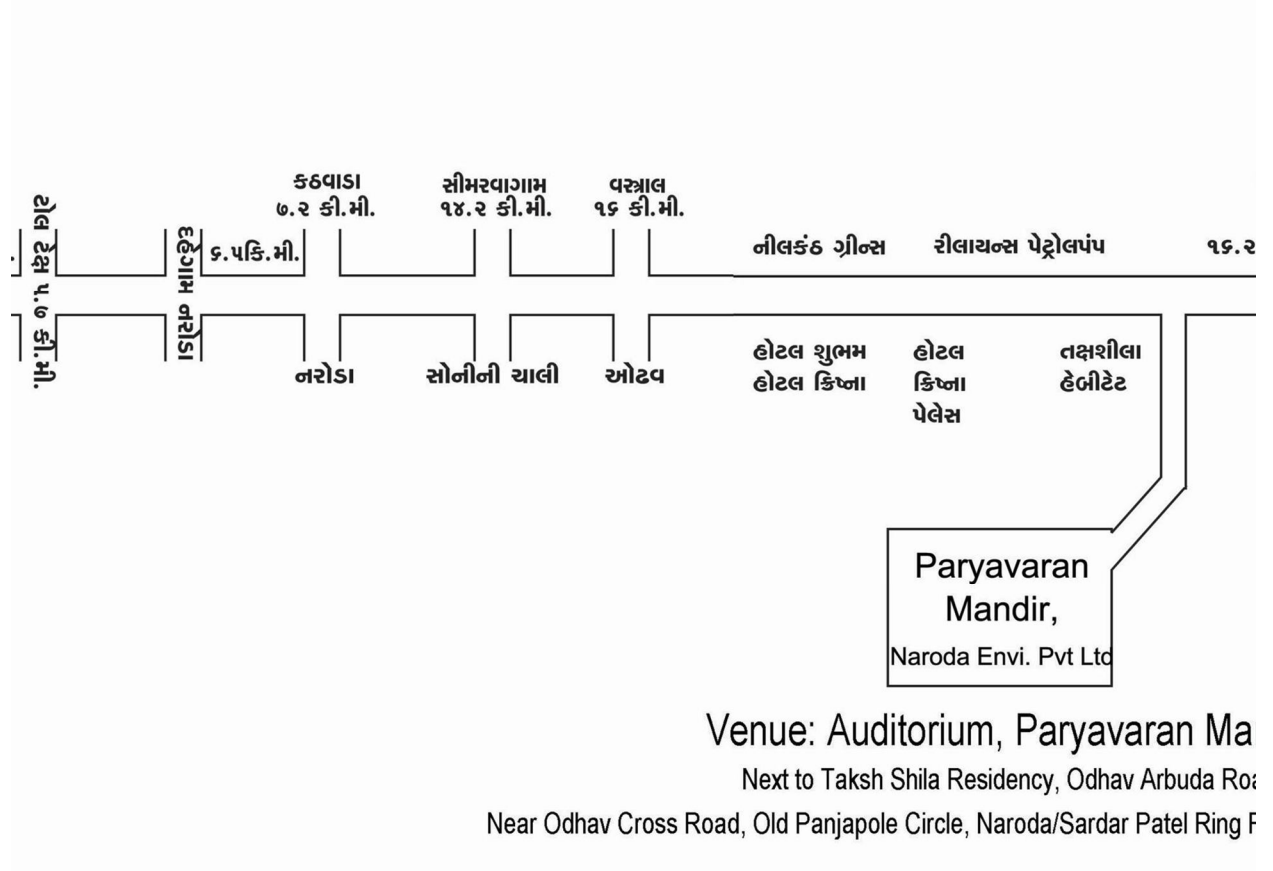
ટોલ ટેક્સ ૫.૭ કી.મી.

નરોડા પાટીયા

૬.૫કિ.મી.

કઠવાડા
૭.૨ કી.મી.

સીમરવાગામ
૧૪.૨ કી.મી.

વસ્ત્રાલ
૧૬ કી.મી.

નીલકંઠ ગ્રીન્સ

રીલાયન્સ પેટ્રોલપંપ

૧૬.૨

નરોડા

સોનીની ચાલી

ઓઢવ

હોટલ શુભમ
હોટલ ક્રિષ્ના

હોટલ
ક્રિષ્ના
પેલેસ

તક્ષશીલા
હેબીટેટ

Paryavaran Mandir,
Naroda Envi. Pvt Ltd

Venue: Auditorium, Paryavaran Ma

Next to Taksh Shila Residency, Odhav Arbuda Roa

Near Odhav Cross Road, Old Panjapole Circle, Naroda/Sardar Patel Ring R